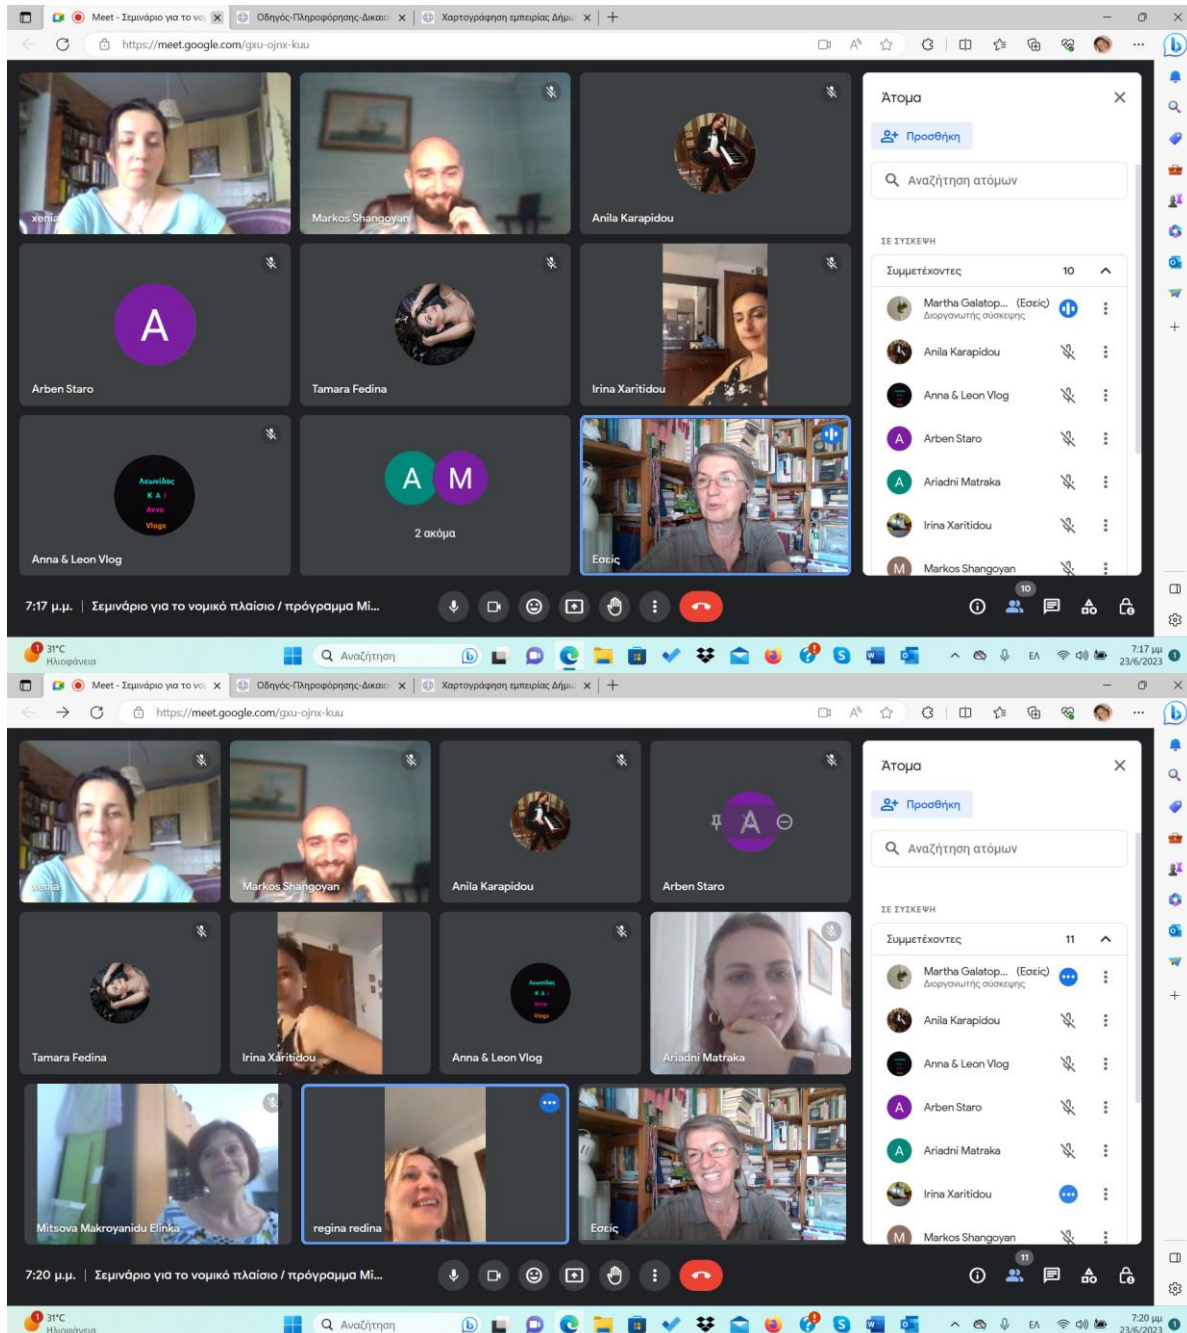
Meet - Σεμινάριο για το νο | Οδηγός-Πληροφόρησης-Δικαιο | Χαρτογράφηση εμπειρίας Δήμ

https://meet.google.com/gxu-ojnx-kuu

xenia
Markos Shangoyan
Anila Karapidou
A
Arben Staro
Tamara Fedina
Irina Xaritidou
Λεωνίδας ΚΑΙ Άννα Vlogs
Anna & Leon Vlog
A M
2 ακόμα
Εσείς

Άτομα
Προσθήκη
Αναζήτηση ατόμων
ΣΕ ΣΥΣΚΕΨΗ
Συμμετέχοντες 10
Martha Galatop... (Εσείς) Διοργανωτής σύσκεψης
Anila Karapidou
Anna & Leon Vlog
Arben Staro
Ariadni Matraka
Irina Xaritidou
Markos Shangoyan

7:17 μ.μ. | Σεμινάριο για το νομικό πλαίσιο / πρόγραμμα Mi...
10

31°C Ηλιοφάνεια
Αναζήτηση
ΕΛ
7:17 μμ 23/6/2023

Meet - Σεμινάριο για το νο | Οδηγός-Πληροφόρησης-Δικαιο | Χαρτογράφηση εμπειρίας Δήμ

https://meet.google.com/gxu-ojnx-kuu

xenia
Markos Shangoyan
Anila Karapidou
A
Arben Staro
Tamara Fedina
Irina Xaritidou
Λεωνίδας ΚΑΙ Άννα Vlogs
Anna & Leon Vlog
Ariadni Matraka
Mitsova Makroyanidu Elinka
regina redina
Εσείς

Άτομα
Προσθήκη
Αναζήτηση ατόμων
ΣΕ ΣΥΣΚΕΨΗ
Συμμετέχοντες 11
Martha Galatop... (Εσείς) Διοργανωτής σύσκεψης
Anila Karapidou
Anna & Leon Vlog
Arben Staro
Ariadni Matraka
Irina Xaritidou
Markos Shangoyan

7:20 μ.μ. | Σεμινάριο για το νομικό πλαίσιο / πρόγραμμα Mi...
11

31°C Ηλιοφάνεια
Αναζήτηση
ΕΛ
7:20 μμ 23/6/2023